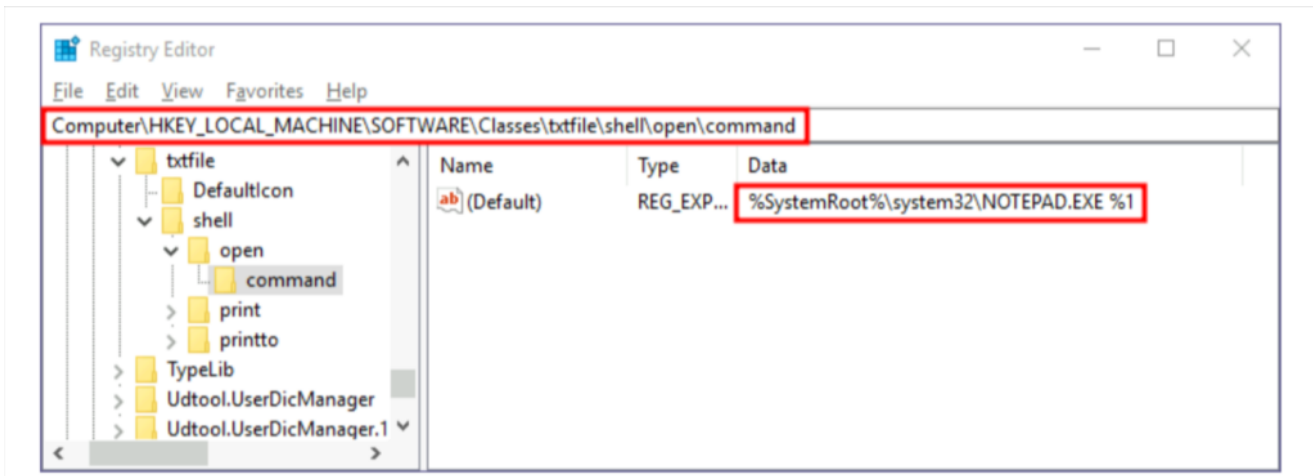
Registry Editor

File Edit View Favorites Help

Computer\HKEY_LOCAL_MACHINE\SOFTWARE\Classes\txtfile\shell\open\command

txtfile
DefaultIcon
shell
open
command
print
printto
TypeLib
Udtool.UserDicManager
Udtool.UserDicManager.1

| Name | Type | Data |
|---|---|---|
| ab (Default) | REG_EXP... | %SystemRoot%\system32\NOTEPAD.EXE %1 |